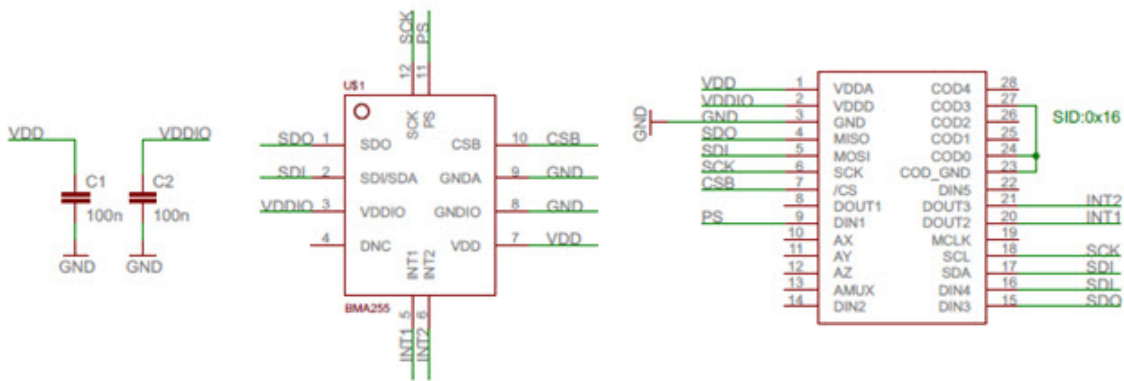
VDD
C1
100n
GND
VDDIO
C2
100n
GND

SCK
PS
12
11
U$1
SCK
PS
SDO 1 SDO
SDI 2 SDI/SDA
VDDIO 3 VDDIO
4 DNC
CSB 10 CSB
GNDA 9 GND
GNDIO 8 GND
VDD 7 VDD
INT1
INT2
BMA255
5
6
INT1
INT2

GND
VDD 1 VDDA
VDDIO 2 VDDD
GND 3 GND
SDO 4 MISO
SDI 5 MOSI
SCK 6 SCK
CSB 7 /CS
8 DOUT1
PS 9 DIN1
10 AX
11 AY
12 AZ
13 AMUX
14 DIN2
COD4 28
COD3 27
COD2 26
COD1 25
COD0 24
COD_GND 23
DIN5 22
DOUT3 21 INT2
DOUT2 20 INT1
MCLK 19
SCL 18 SCK
SDA 17 SDI
DIN4 16 SDI
DIN3 15 SDO
SID:0x16